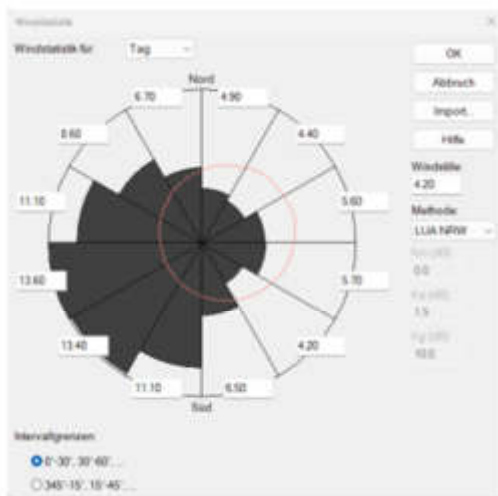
Windstatistik

Windstatistik für Tag

Nord
6.70
4.90
8.60
4.40
11.10
5.60
13.60
5.70
13.40
4.20
11.10
6.50
Süd

OK
Abbruch
Import
Hilfe

Windstille
4.20

Methode
LUA NRW

Nm (dB)
0.0
Kz (dB)
1.5
Kg (dB)
10.0

Intervallgrenzen
0°-30°, 30°-60°, ...
345°-15°, 15°-45°, ...